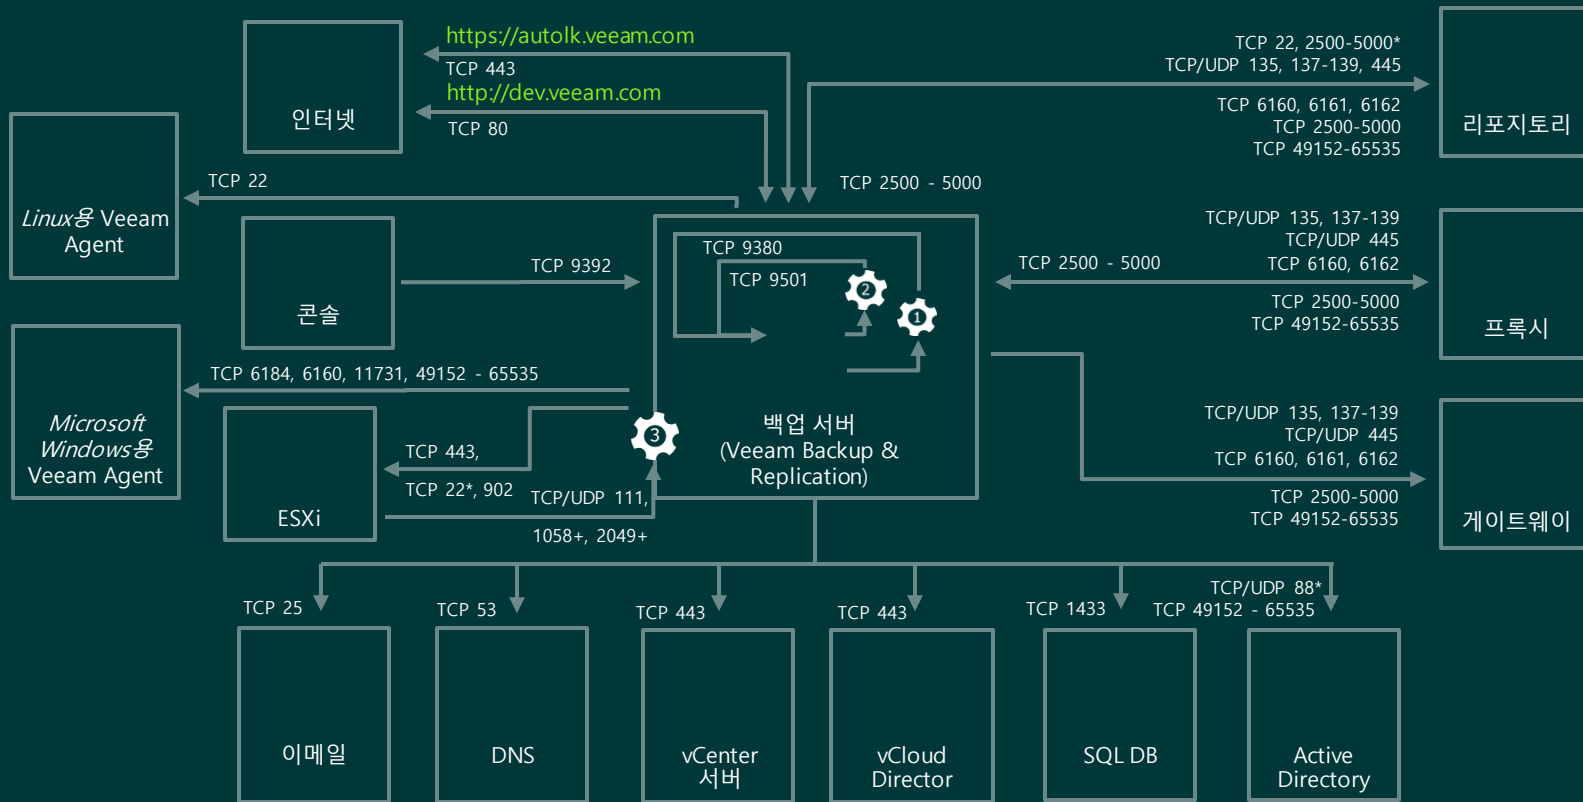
https://autolk.veeam.com
TCP 443
http://dev.veeam.com
TCP 80

인터넷

TCP 22, 2500-5000*
TCP/UDP 135, 137-139, 445
TCP 6160, 6161, 6162
TCP 2500-5000
TCP 49152-65535

리포지토리

TCP 22

*Linux용* Veeam Agent

TCP 2500 - 5000

콘솔

TCP 9392

TCP 9380
TCP 9501

2

1

TCP/UDP 135, 137-139
TCP/UDP 445
TCP 6160, 6162
TCP 2500 - 5000
TCP 2500-5000
TCP 49152-65535

프록시

*Microsoft Windows용* Veeam Agent

TCP 6184, 6160, 11731, 49152 - 65535

3

백업 서버
(Veeam Backup & Replication)

TCP/UDP 135, 137-139
TCP/UDP 445
TCP 6160, 6161, 6162
TCP 2500-5000
TCP 49152-65535

게이트웨이

ESXi

TCP 443,
TCP 22*, 902
TCP/UDP 111,
1058+, 2049+

TCP 25
TCP 53
TCP 443
TCP 443
TCP 1433
TCP/UDP 88*
TCP 49152 - 65535

이메일

DNS

vCenter 서버

vCloud Director

SQL DB

Active Directory